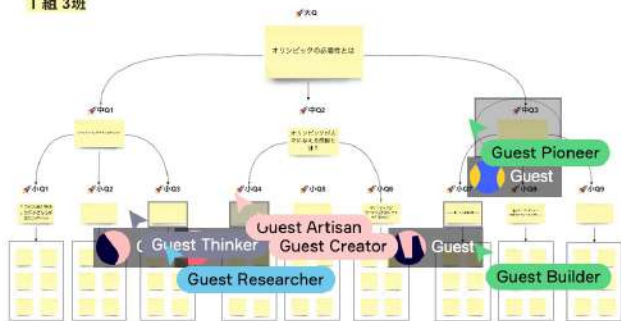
1組 3班

大Q

オリンピックの必要性とは

中Q1

中Q2

中Q3

オリンピックがんでいなんで問題とは？

小Q1

小Q2

小Q3

小Q4

小Q5

小Q6

小Q7

小Q8

小Q9

Guest Pioneer

Guest

Guest Artisan

Guest Thinker

Guest Creator

Guest

Guest Researcher

Guest Builder